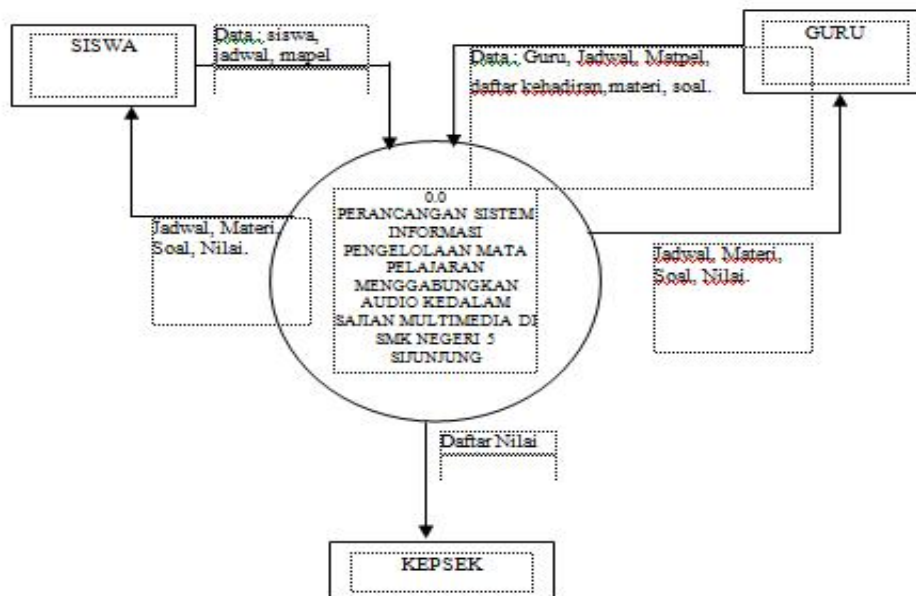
SISWA

Data : siswa, jadwal, mapel

GURU

Data : Guru, Jadwal, Matpel, daftar kehadiran,materi, soal.

Jadwal, Materi, Soal, Nilai.

0.0
PERANCANGAN SISTEM INFORMASI PENGELOLAAN MATA PELAJARAN MENGGABUNGKAN AUDIO KEDALAM SAJIAN MULTIMEDIA DI SMK NEGERI 5 SIJUNJUNG

Jadwal, Materi, Soal, Nilai.

Daftar Nilai

KEPSEK